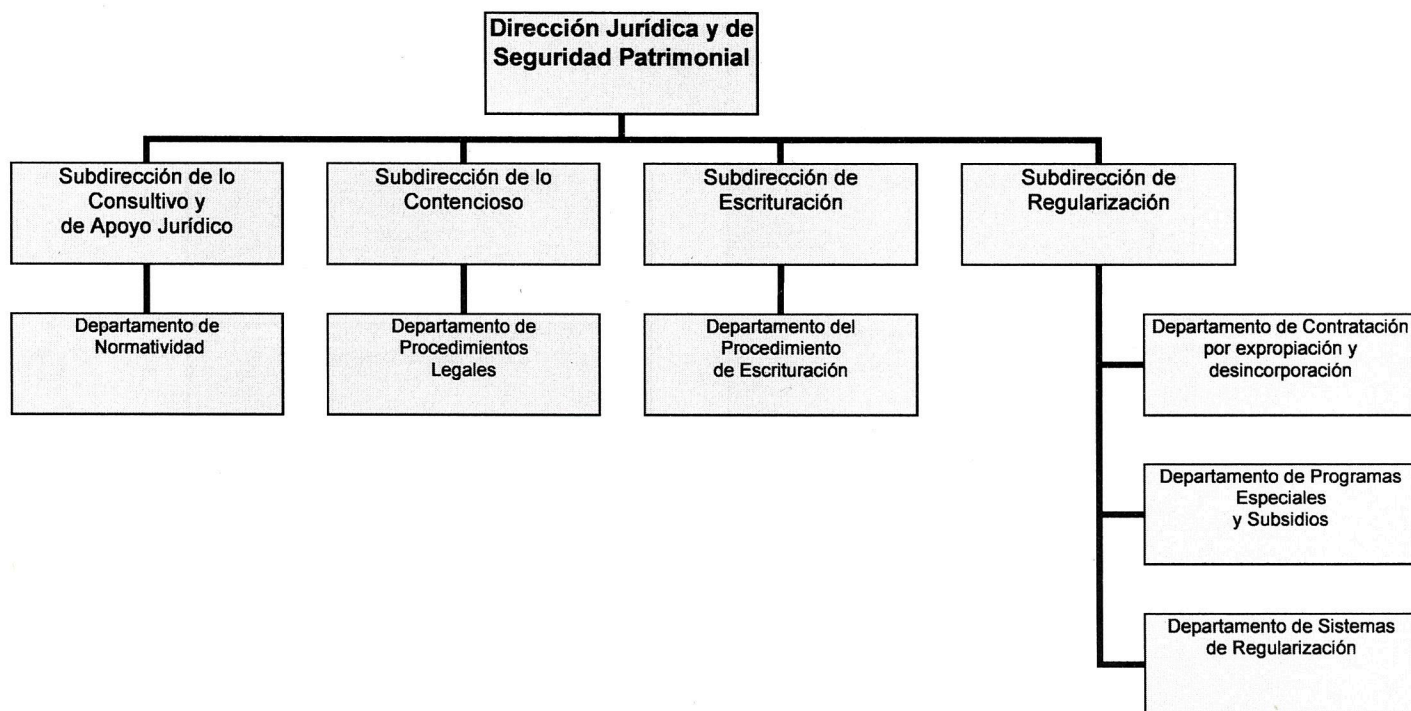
Dirección Jurídica y de Seguridad Patrimonial

Subdirección de lo Consultivo y de Apoyo Jurídico

Subdirección de lo Contencioso

Subdirección de Escrituración

Subdirección de Regularización

Departamento de Normatividad

Departamento de Procedimientos Legales

Departamento del Procedimiento de Escrituración

Departamento de Contratación por expropiación y desincorporación

Departamento de Programas Especiales y Subsidios

Departamento de Sistemas de Regularización